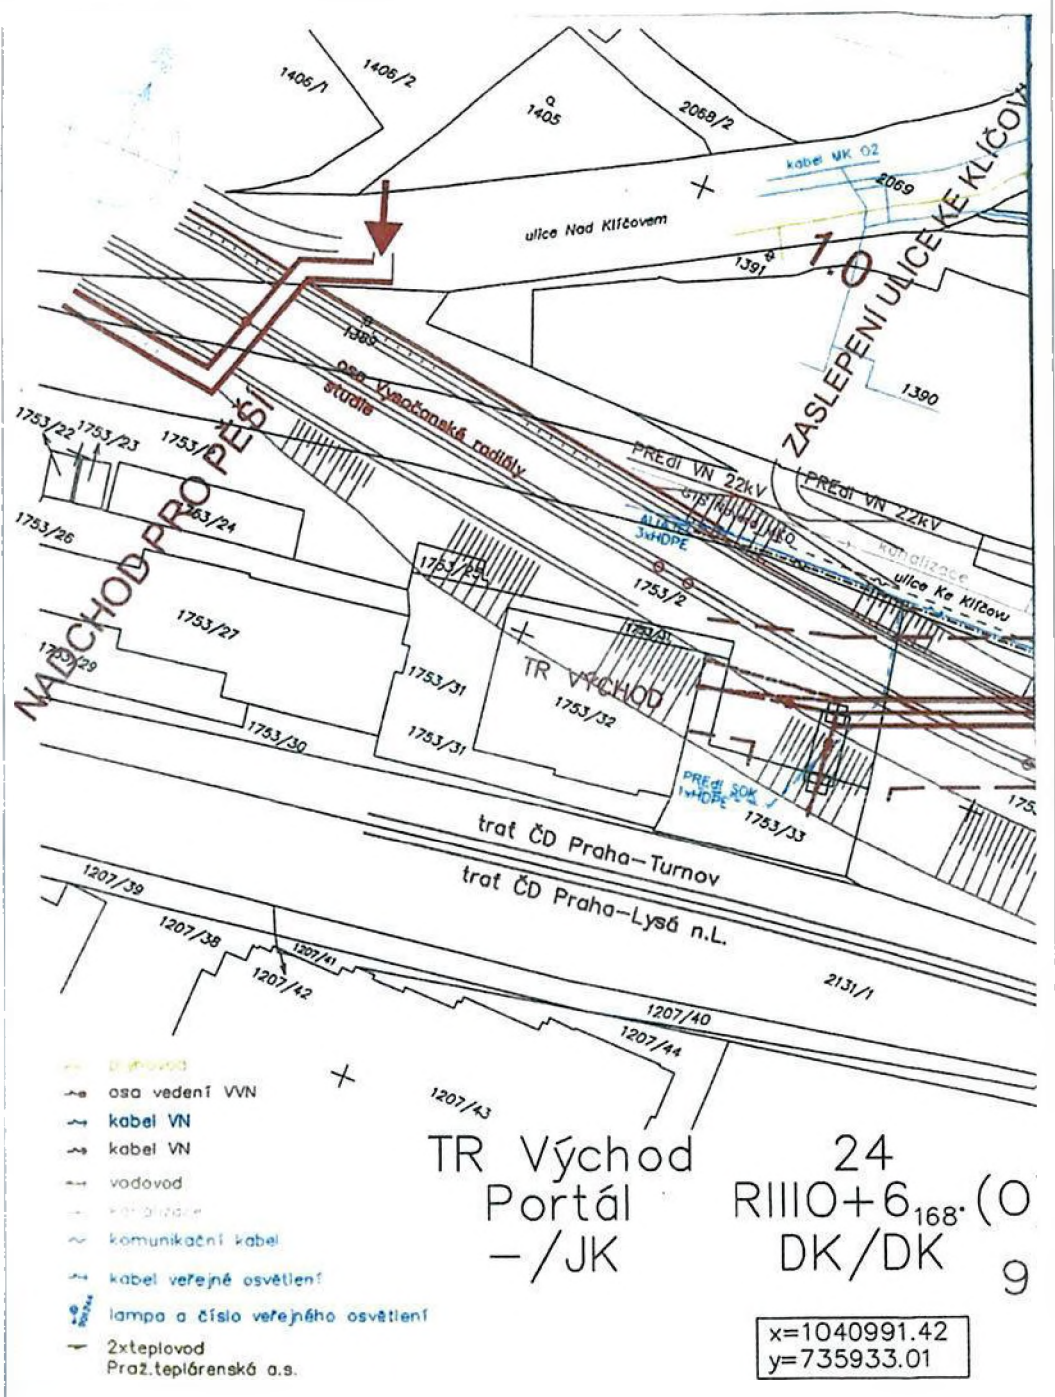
1406/1
1406/2
1405
2068/2
kabel MK O2
2069
ulice Nad Klíčovem
1391
1.0
ZASLEPENÍ ULICE KE KLÍČOV
1389
osa Vysočanské radiály
studie
1390
NADCHOD PRO PĚŠÍ
1753/22
1753/23
1753/
PREdi VN 22kV
PREdi VN 22kV
1753/26
1753/24
ALTOTEL 3xHDPE
kanalizace
1753/25
ulice Ke Klíčovu
1753/2
1753/27
1753/29
1753/31
TR Východ
1753/32
1753/30
1753/31
PREdi SOK 1xHDPE
1753/33
trať ČD Praha–Turnov
trať ČD Praha–Lysá n.L.
1207/39
1207/38
1207/41
1207/42
2131/1
1207/40
1207/44
1207/43
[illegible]
osa vedení VVN
kabel VN
kabel VN
vodovod
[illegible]
komunikační kabel
kabel veřejné osvětlení
lampa a číslo veřejného osvětlení
2xteplovod
Praž.teplárenská a.s.
TR Východ
Portál
–/JK
24
RIII0+6$_{168}$.(O
DK/DK
9
x=1040991.42
y=735933.01